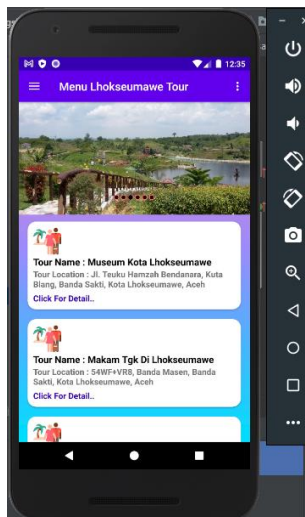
12:35

Menu Lhokseumawe Tour

Tour Name : Museum Kota Lhokseumawe

Tour Location : Jl. Teuku Hamzah Bendanara, Kota Blang, Banda Sakti, Kota Lhokseumawe, Aceh

Click For Detail..

Tour Name : Makam Tgk Di Lhokseumawe

Tour Location : 54WF+VR8, Banda Masen, Banda Sakti, Kota Lhokseumawe, Aceh

Click For Detail..